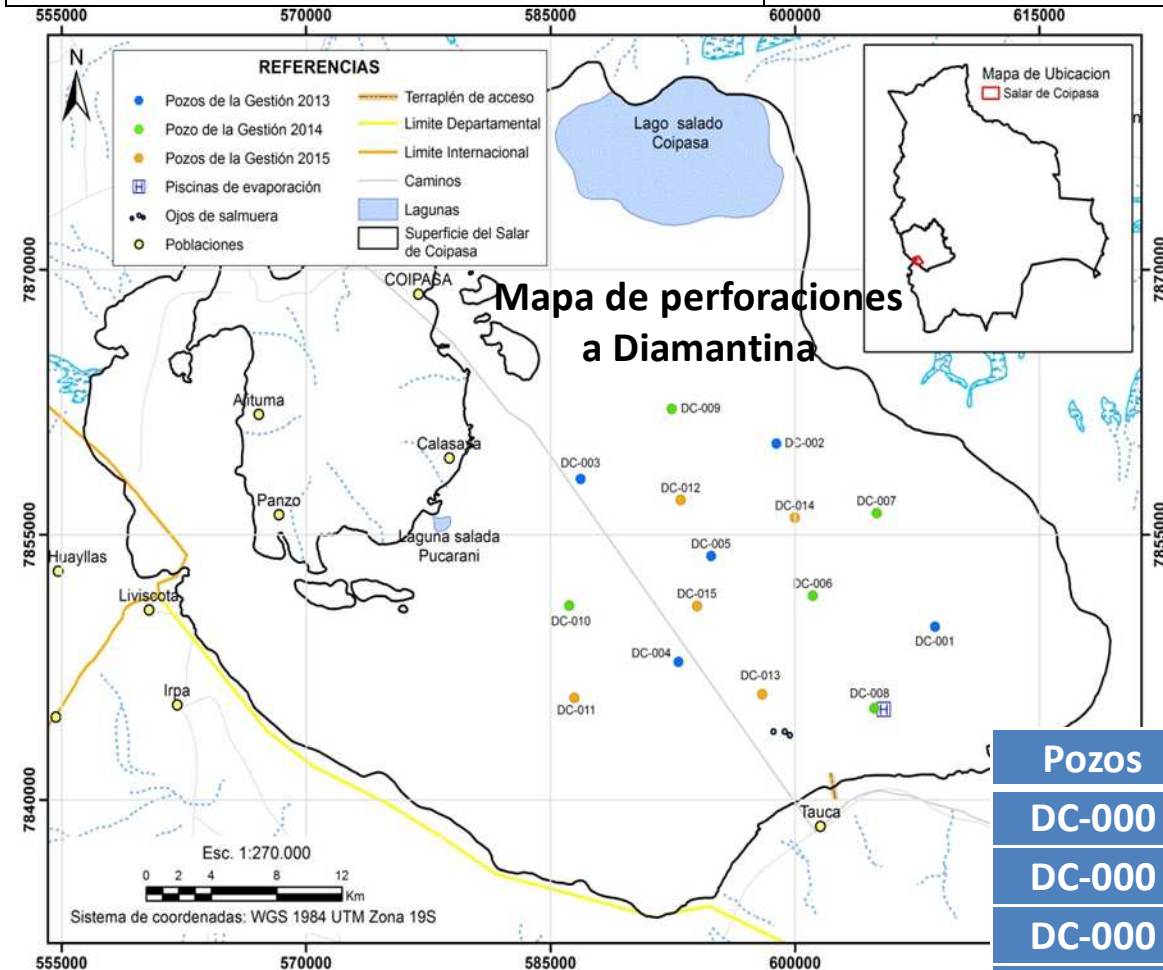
555000 570000 585000 600000 615000

N

REFERENCIAS
Pozos de la Gestión 2013
Pozo de la Gestión 2014
Pozos de la Gestión 2015
Piscinas de evaporación
Ojos de salmuera
Poblaciones
Terraplén de acceso
Limite Departamental
Limite Internacional
Caminos
Lagunas
Superficie del Salar de Coipasa

Lago salado Coipasa

Mapa de Ubicacion
Salar de Coipasa

Mapa de perforaciones a Diamantina

COIPASA
Aituma
Calasasa
Panzo
Laguna salada Pucarani
Huayllas
Liviscota
Irpa
Tauca

DC-009
DC-002
DC-003
DC-012
DC-014
DC-007
DC-005
DC-006
DC-015
DC-010
DC-001
DC-004
DC-013
DC-008
DC-011

7870000
7855000
7840000

Esc. 1:270.000
0 2 4 8 12 Km
Sistema de coordenadas: WGS 1984 UTM Zona 19S

555000 570000 585000 600000

Pozos
DC-000
DC-000
DC-000